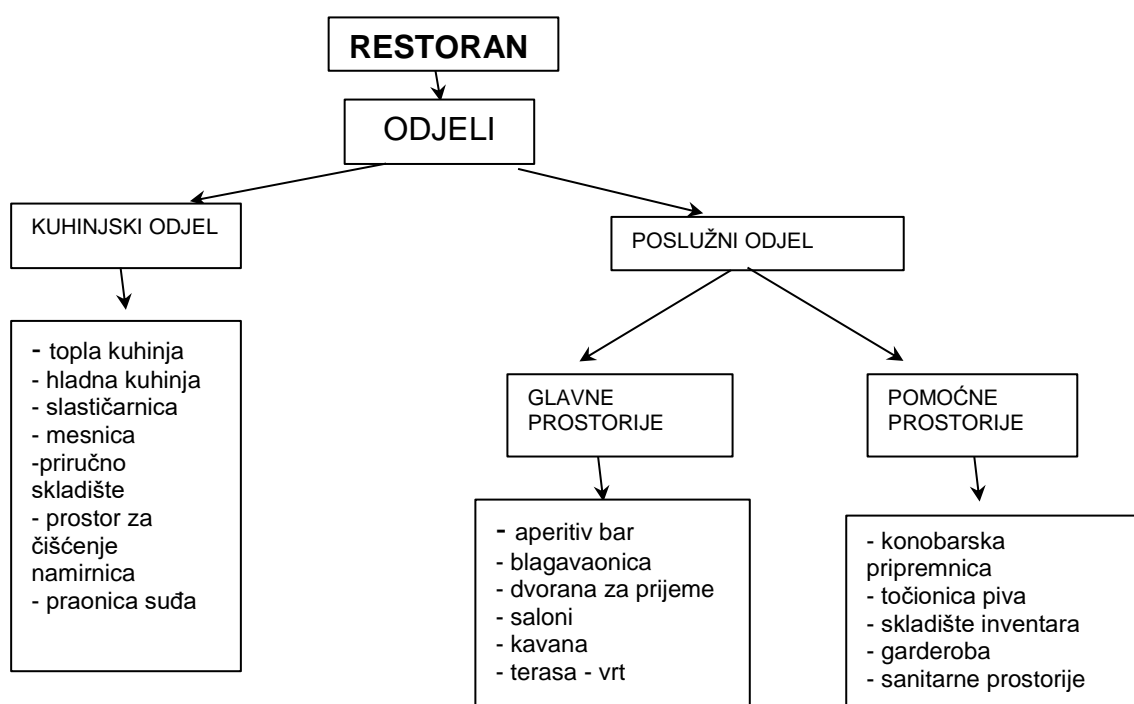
RESTORAN

ODJELI

KUHINJSKI ODJEL

- topla kuhinja
- hladna kuhinja
- slastičarnica
- mesnica
-priručno skladište
- prostor za čišćenje namirnica
- praonica suđa

POSLUŽNI ODJEL

GLAVNE PROSTORIJE

- aperitiv bar
- blagavaonica
- dvorana za prijeme
- saloni
- kavana
- terasa - vrt

POMOĆNE PROSTORIJE

- konobarska pripremnica
- točionica piva
- skladište inventara
- garderoba
- sanitarne prostorije